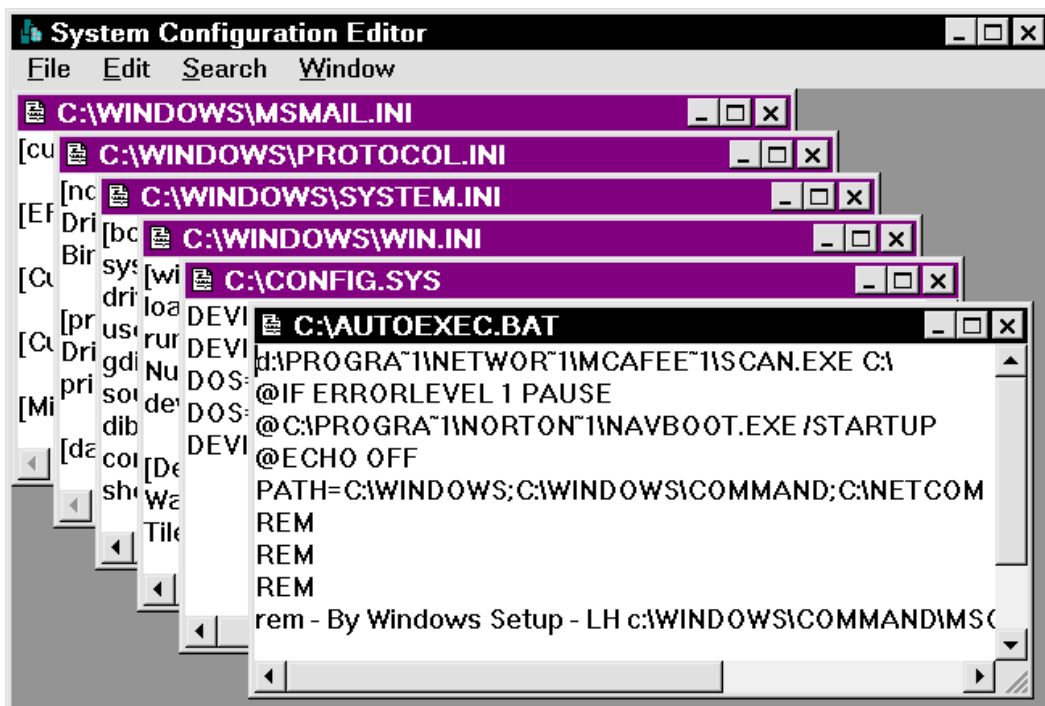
System Configuration Editor
File Edit Search Window

C:\WINDOWS\MSMAIL.INI
[cu
[EF
[Cu
[Cu
[Mi

C:\WINDOWS\PROTOCOL.INI
[nc
Dri
Bir
[pr
Dri
pri
[da

C:\WINDOWS\SYSTEM.INI
[bc
sys
dri
use
gdi
sou
dib
coi
sh

C:\WINDOWS\WIN.INI
[wi
loa
rui
Nu
dev
[De
Wa
Tile

C:\CONFIG.SYS
DEVI
DEVI
DOS=
DOS=
DEVI

C:\AUTOEXEC.BAT
d:\PROGRA~1\NETWOR~1\MCAFEE~1\SCAN.EXE C:\
@IF ERRORLEVEL 1 PAUSE
@C:\PROGRA~1\NORTON~1\NAVBOOT.EXE /STARTUP
@ECHO OFF
PATH=C:\WINDOWS;C:\WINDOWS\COMMAND;C:\NETCOM
REM
REM
REM
rem - By Windows Setup - LH c:\WINDOWS\COMMAND\MS(